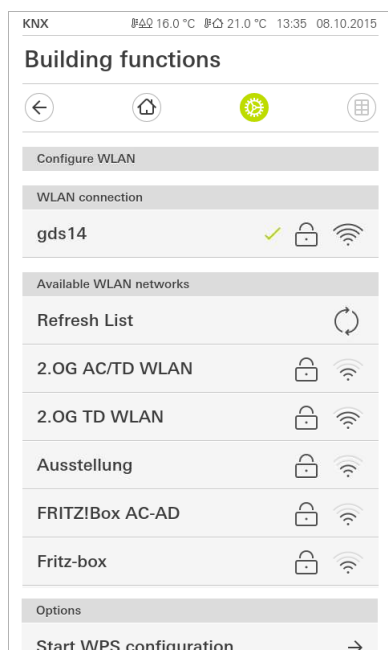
KNX 16.0 °C 21.0 °C 13:35 08.10.2015

Building functions

Configure WLAN

WLAN connection

gds14

Available WLAN networks

Refresh List

2.OG AC/TD WLAN

2.OG TD WLAN

Ausstellung

FRITZ!Box AC-AD

Fritz-box

Options

Start WPS configuration